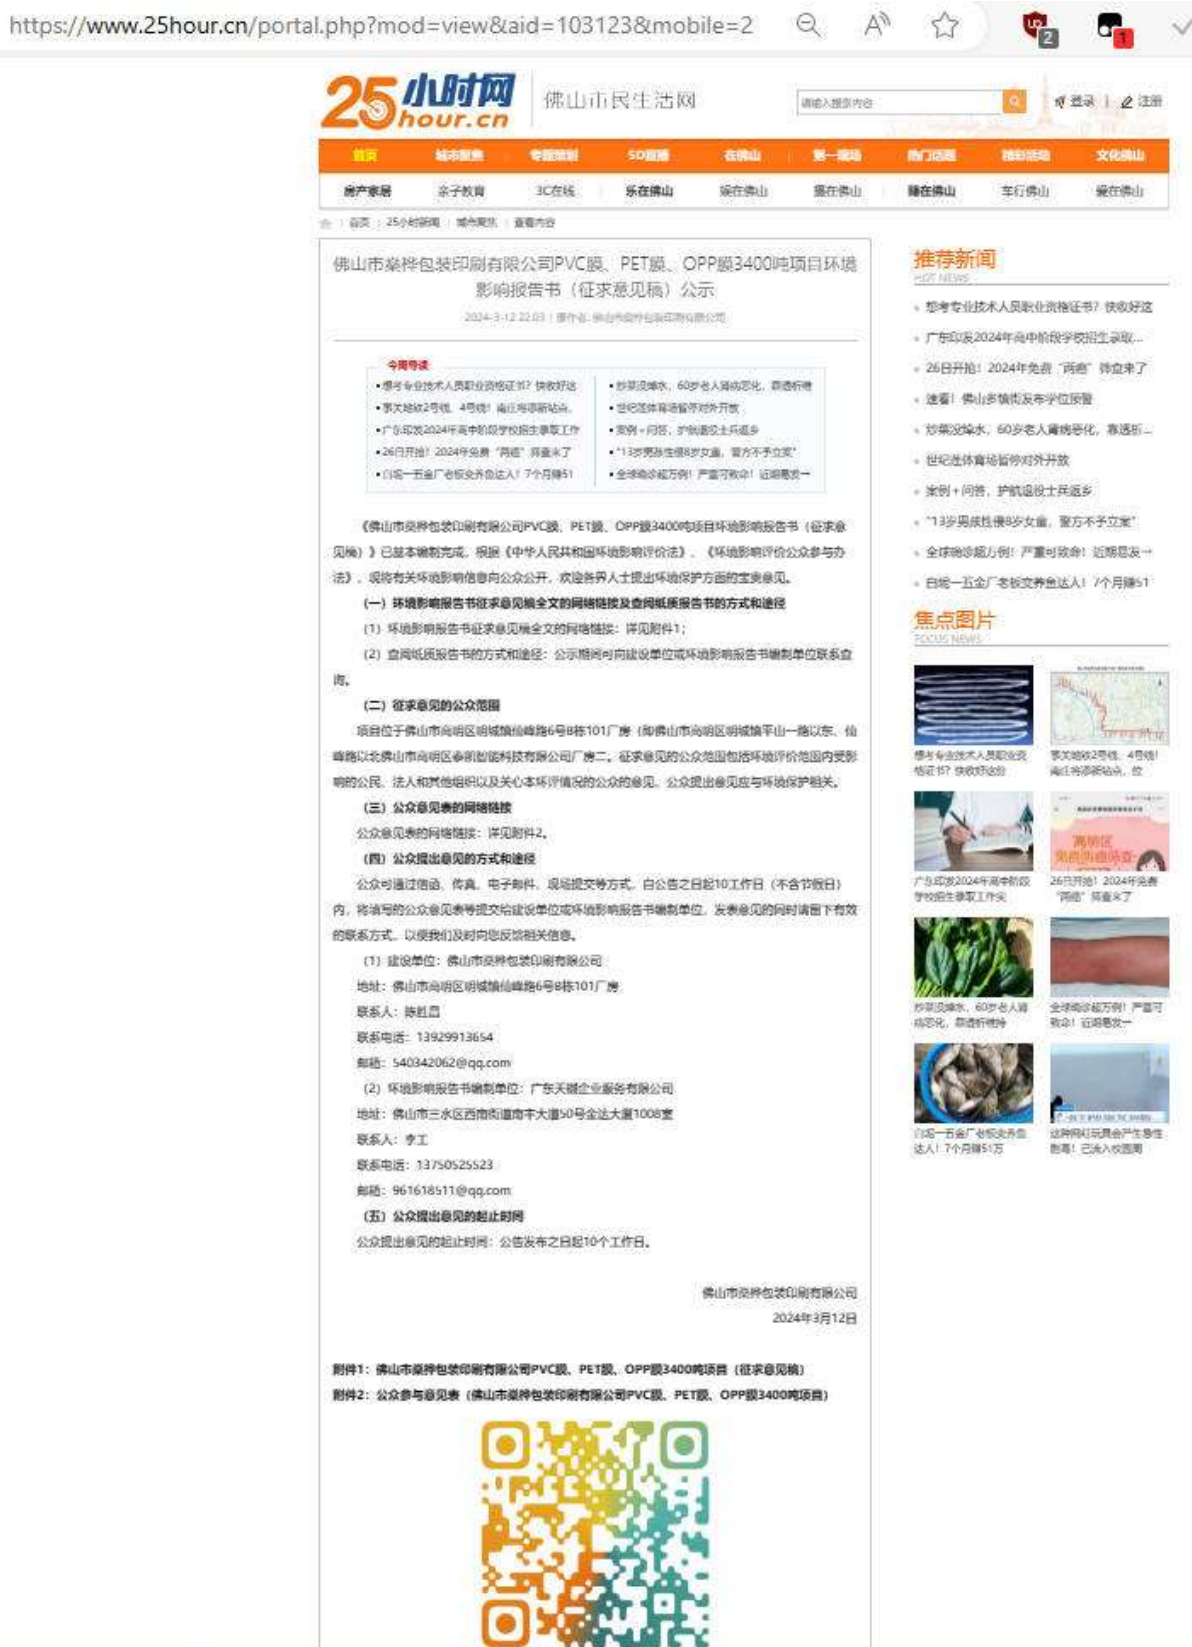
https://www.25hour.cn/portal.php?mod=view&aid=103123&mobile=2

25小时网 hour.cn 佛山市民生活网

请输入搜索内容 登录 | 注册

首页 城市聚焦 专题策划 5D直播 在佛山 第一现场 热门话题 精彩活动 文化佛山

房产家居 亲子教育 3C在线 乐在佛山 娱在佛山 游在佛山 睡在佛山 车行佛山 爱在佛山

首页 › 25小时新闻 › 城市聚焦 › 查看内容

佛山市燊桦包装印刷有限公司PVC膜、PET膜、OPP膜3400吨项目环境影响报告书（征求意见稿）公示

2024-3-12 22:03 | 发布者: 佛山市燊桦包装印刷有限公司

今周导读
•想考专业技术人员职业资格证书？快收好这
•莱太地铁2号线、4号线！南庄湾等新站点
•广东印发2024年高中阶段学校招生录取工作
•26日开始！2024年免费"两癌"筛查来了
•白境一五金厂老板竞养鱼达人！7个月赚51
•炒菜没味水，60岁老人肾病恶化，靠透析
•世纪莲体育场暂停对外开放
•案例+问答，护航退役士兵返乡
•"13岁男孩性侵9岁女童，警方不予立案"
•全球确诊超万例！严重可致命！近期最关

《佛山市燊桦包装印刷有限公司PVC膜、PET膜、OPP膜3400吨项目环境影响报告书（征求意见稿）》已基本编制完成，根据《中华人民共和国环境影响评价法》、《环境影响评价公众参与办法》，现将有关环境影响信息向公众公开，欢迎各界人士提出环境保护方面的宝贵意见。

（一）环境影响报告书征求意见稿全文的网络链接及查阅纸质报告书的方式和途径

（1）环境影响报告书征求意见稿全文的网络链接：详见附件1；

（2）查阅纸质报告书的方式和途径：公示期间可向建设单位或环境影响报告书编制单位联系查阅。

（二）征求意见的公众范围

项目位于佛山市高明区明城镇仙峰路6号8栋101厂房（即佛山市高明区明城镇平山一路以东、仙峰路以北佛山市高明区泰昶智能科技有限公司厂房二，征求意见的公众范围包括环境评价范围内受影响的公民、法人和其他组织以及关心本环评情况的公众的意见，公众提出意见应与环境保护相关。

（三）公众意见表的网络链接

公众意见表的网络链接：详见附件2。

（四）公众提出意见的方式和途径

公众可通过信函、传真、电子邮件、现场提交等方式，自公告之日起10工作日（不含节假日）内，将填写的公众意见表等提交给建设单位或环境影响报告书编制单位，发表意见的同时请留下有效的联系方式，以便我们及时向您反馈相关信息。

（1）建设单位：佛山市燊桦包装印刷有限公司
地址：佛山市高明区明城镇仙峰路6号8栋101厂房
联系人：陈世昌
联系电话：13929913654
邮箱：540342062@qq.com

（2）环境影响报告书编制单位：广东天捷企业服务有限公司
地址：佛山市三水区西南街道南丰大道50号金达大厦1008室
联系人：李工
联系电话：13750525523
邮箱：961618511@qq.com

（五）公众提出意见的起止时间

公众提出意见的起止时间：公告发布之日起10个工作日。

佛山市燊桦包装印刷有限公司
2024年3月12日

附件1：佛山市燊桦包装印刷有限公司PVC膜、PET膜、OPP膜3400吨项目（征求意见稿）
附件2：公众参与意见表（佛山市燊桦包装印刷有限公司PVC膜、PET膜、OPP膜3400吨项目）

推荐新闻 HOT NEWS
想考专业技术人员职业资格证书？快收好这
广东印发2024年高中阶段学校招生录取...
26日开始！2024年免费"两癌"筛查来了
速看！佛山多镇街发布学位预警
炒菜没味水，60岁老人肾病恶化，靠透析...
世纪莲体育场暂停对外开放
案例+问答，护航退役士兵返乡
"13岁男孩性侵9岁女童，警方不予立案"
全球确诊超万例！严重可致命！近期最关→
白境一五金厂老板竞养鱼达人！7个月赚51

焦点图片 FOCUS NEWS
想考专业技术人员职业资格证书？快收好这
莱太地铁2号线、4号线！南庄湾等新站点，位
广东印发2024年高中阶段学校招生录取工作实
26日开始！2024年免费"两癌"筛查来了
高明区 免费两癌筛查
炒菜没味水，60岁老人肾病恶化，靠透析维持
全球确诊超万例！严重可致命！近期最关一
白境一五金厂老板竞养鱼达人！7个月赚51万
这种网红玩具会产生毒性伤害！已流入校园